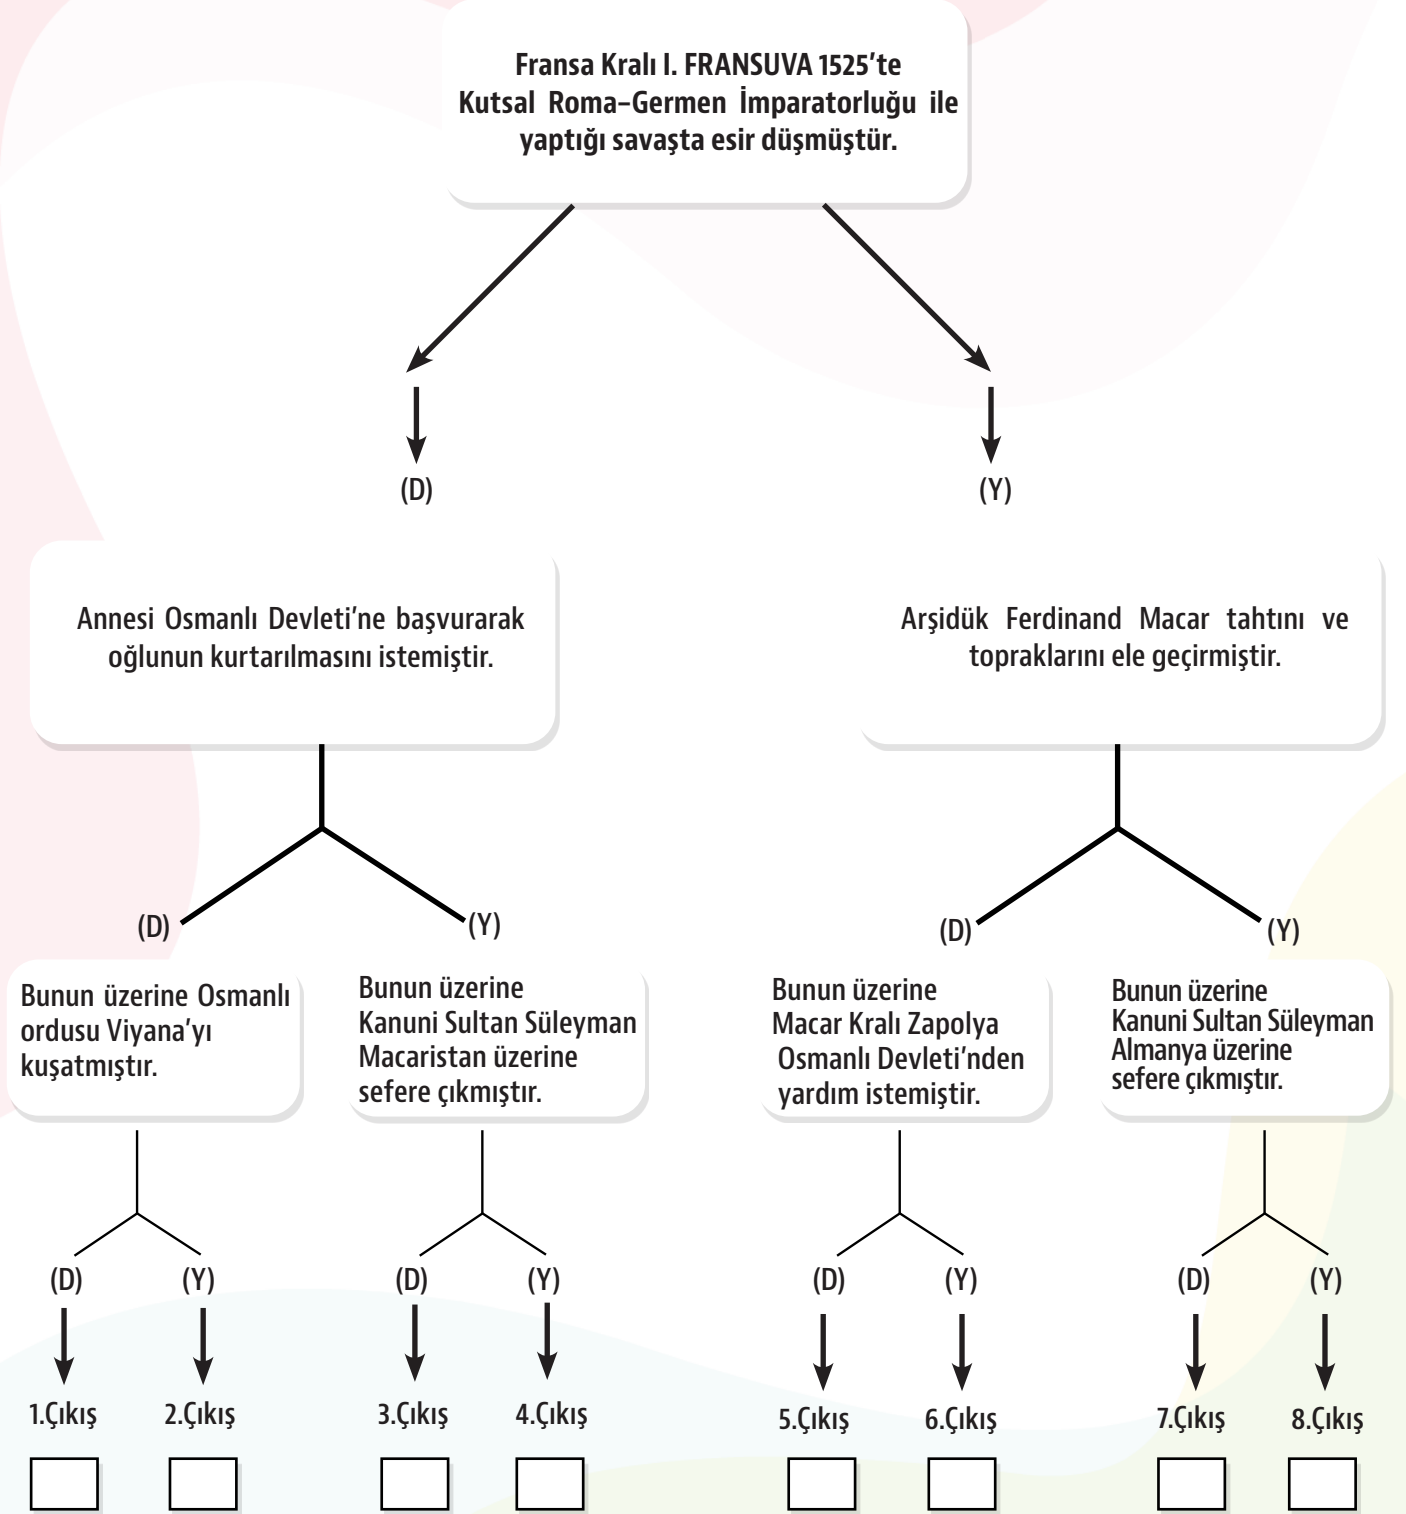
Fransa Kralı I. FRANSUVA 1525'te Kutsal Roma-Germen İmparatorluğu ile yaptığı savaşta esir düşmüştür.

(D)

(Y)

Annesi Osmanlı Devleti'ne başvurarak oğlunun kurtarılmasını istemiştir.

Arşidük Ferdinand Macar tahtını ve topraklarını ele geçirmiştir.

(D)

(Y)

(D)

(Y)

Bunun üzerine Osmanlı ordusu Viyana'yı kuşatmıştır.

Bunun üzerine Kanuni Sultan Süleyman Macaristan üzerine sefere çıkmıştır.

Bunun üzerine Macar Kralı Zapolya Osmanlı Devleti'nden yardım istemiştir.

Bunun üzerine Kanuni Sultan Süleyman Almanya üzerine sefere çıkmıştır.

(D) (Y) (D) (Y) (D) (Y) (D) (Y)

1.Çıkış 2.Çıkış 3.Çıkış 4.Çıkış 5.Çıkış 6.Çıkış 7.Çıkış 8.Çıkış